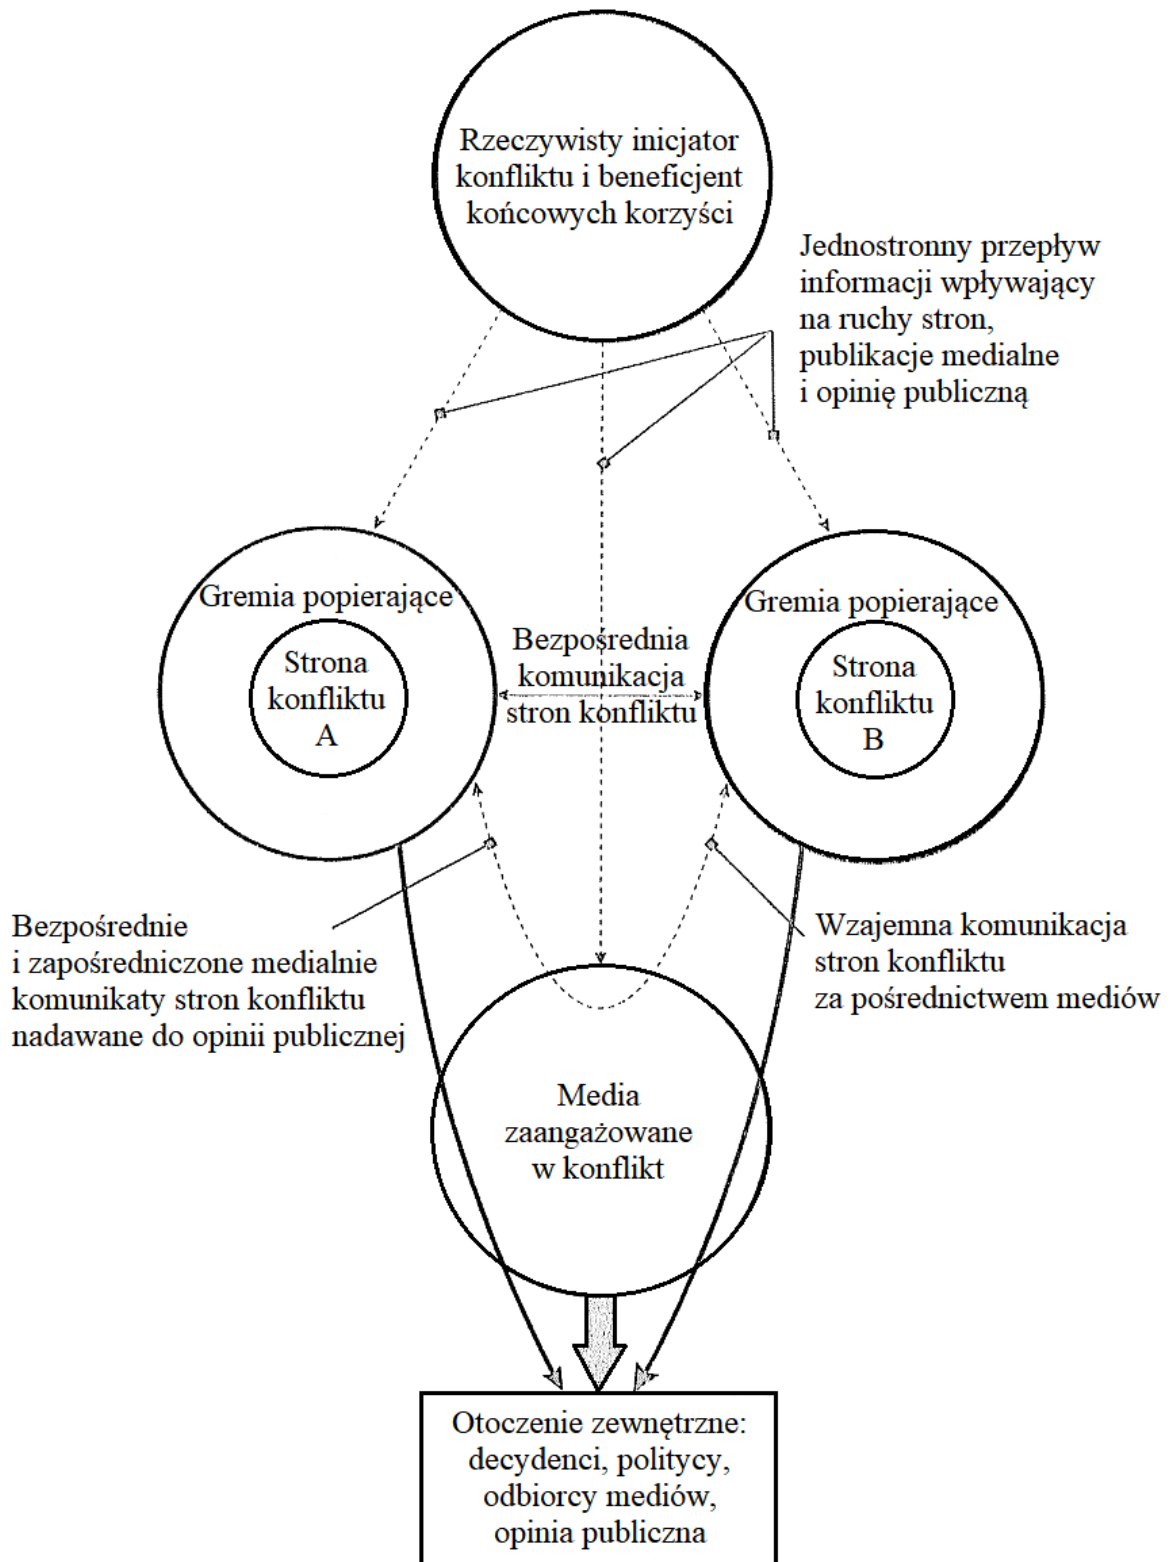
Rzeczywisty inicjator konfliktu i beneficjent końcowych korzyści

Jednostronny przepływ informacji wpływający na ruchy stron, publikacje medialne i opinię publiczną

Gremia popierające

Strona konfliktu A

Bezpośrednia komunikacja stron konfliktu

Gremia popierające

Strona konfliktu B

Bezpośrednie i zapośredniczone medialnie komunikaty stron konfliktu nadawane do opinii publicznej

Wzajemna komunikacja stron konfliktu za pośrednictwem mediów

Media zaangażowane w konflikt

Otoczenie zewnętrzne: decydenci, politycy, odbiorcy mediów, opinia publiczna